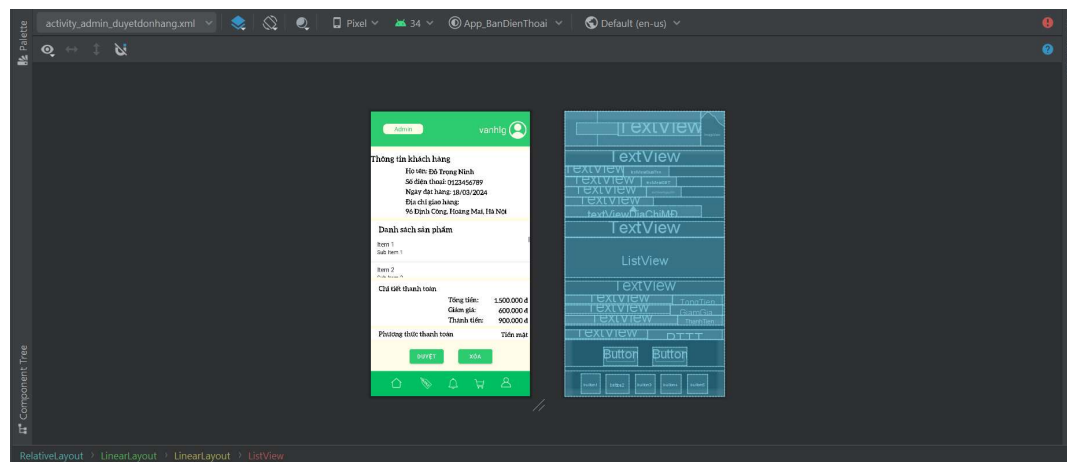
Palette

activity_admin_duyetdonhang.xml Pixel 34 App_BanDienThoai Default (en-us)

Admin vanhtg

Thông tin khách hàng
Họ tên: Đỗ Trung Ninh
Số điện thoại: 0123456789
Ngày đặt hàng: 18/03/2024
Địa chỉ giao hàng:
96 Định Công, Hoàng Mai, Hà Nội

Danh sách sản phẩm
Item 1
Sub Item 1
Item 2

Chi tiết thanh toán
Tổng tiền: 1.500.000 đ
Giảm giá: 600.000 đ
Thành tiền: 900.000 đ
Phương thức thanh toán Tiền mặt

DUYỆT XÓA

TextView
TextView
TextView
TextView
TextView
textViewDiaChiMD
TextView
ListView
TextView
TextView TongTien
TextView GiamGia
TextView ThanhTien
TextView PTTT
Button Button

Component Tree

RelativeLayout › LinearLayout › LinearLayout › ListView